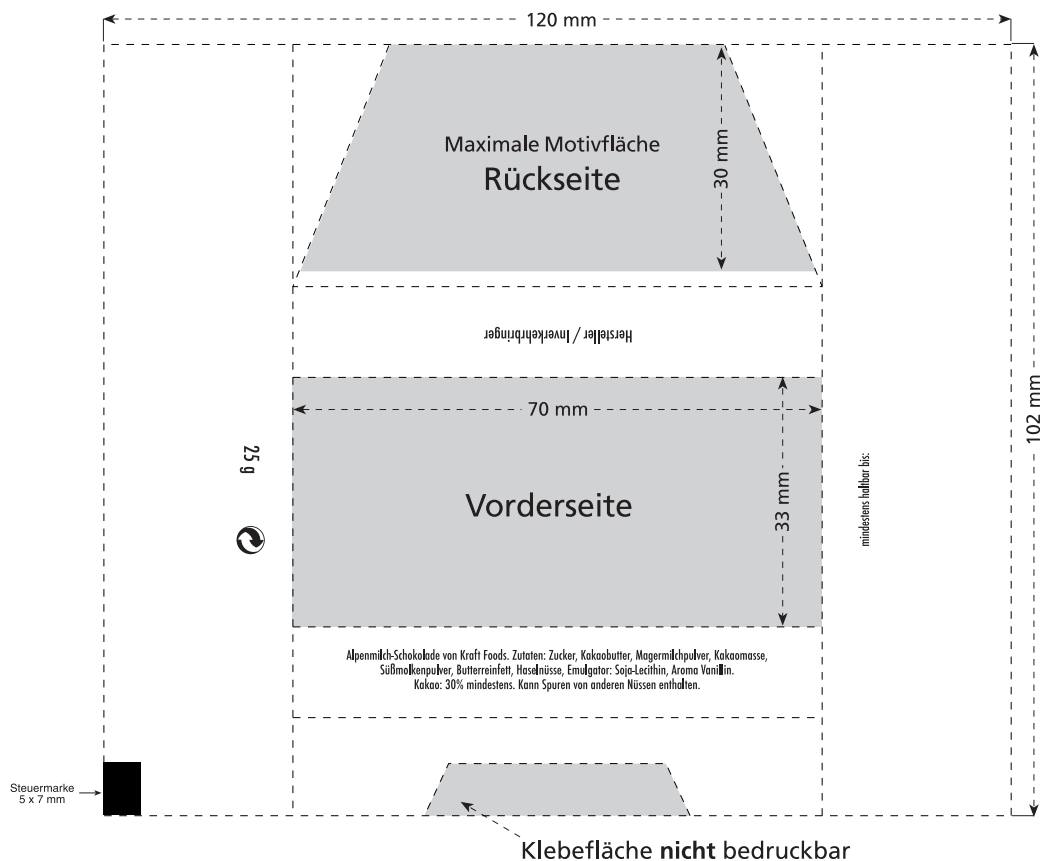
120 mm

Maximale Motivfläche
Rückseite

30 mm

Hersteller / Inverkehrbringer

70 mm

25 g

Vorderseite

33 mm

mindestens haltbar bis:

102 mm

Alpenmilch-Schokolade von Kraft Foods. Zutaten: Zucker, Kakaobutter, Magermilchpulver, Kakaomasse, Süßmolkenpulver, Butterreinfett, Haselnüsse, Emulgator: Soja-Lecithin, Aroma Vanillin. Kakao: 30% mindestens. Kann Spuren von anderen Nüssen enthalten.

Steuermarke
5 x 7 mm

Klebefläche **nicht** bedruckbar